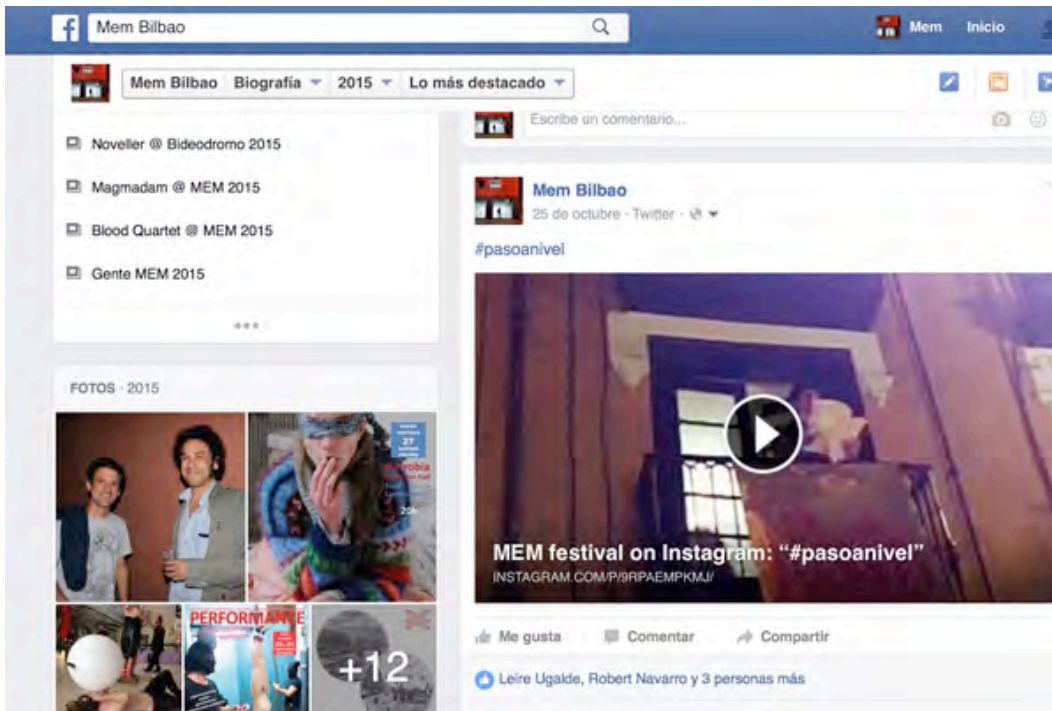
Mem Bilbao

Mem Inicio

Mem Bilbao Biografía 2015 Lo más destacado

Noveller @ Bideodromo 2015

Magmadam @ MEM 2015

Blood Quartet @ MEM 2015

Gente MEM 2015

...

FOTOS · 2015

PERFORMANCE

+12

Escribe un comentario...

Mem Bilbao
25 de octubre · Twitter ·

#pasoanivel

MEM festival on Instagram: "#pasoanivel"
INSTAGRAM.COM/P/9RPAEMPKMJ/

Me gusta Comentar Compartir

Leire Ugalde, Robert Navarro y 3 personas más